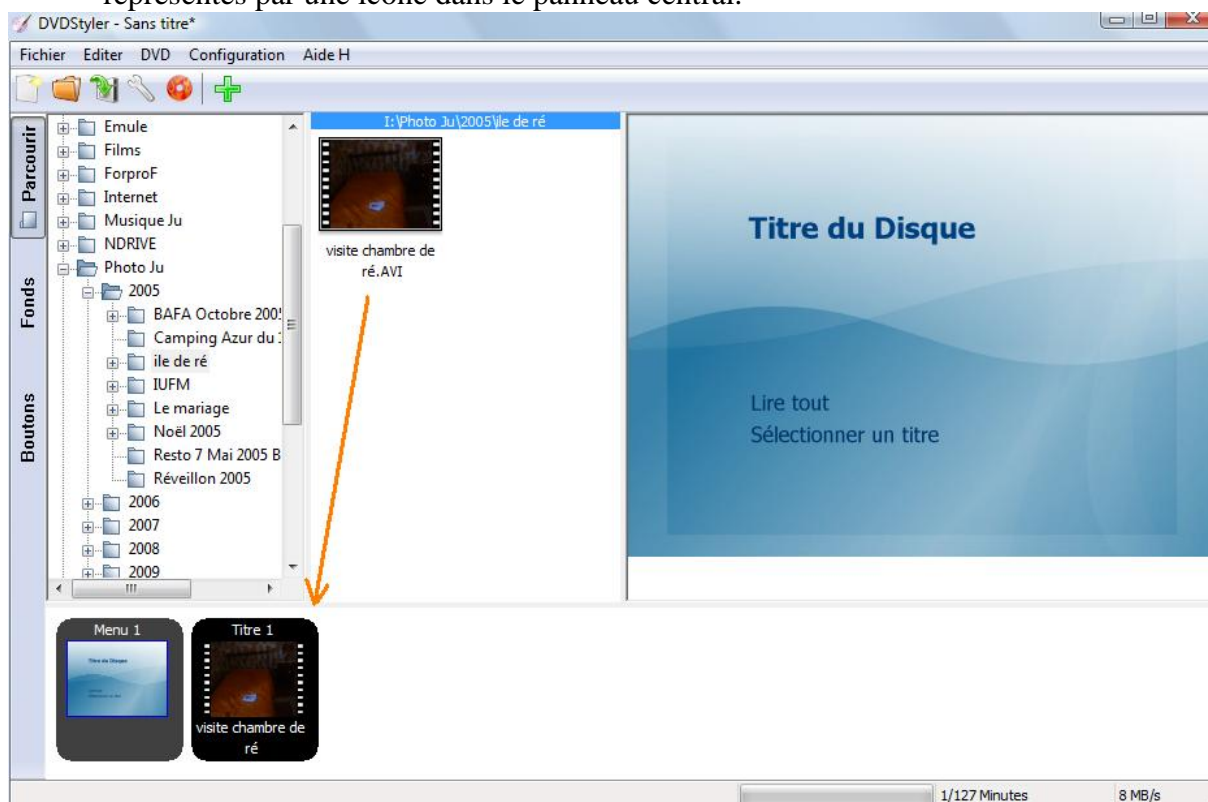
représentés par une icône dans le panneau central.

DVDStyler - Sans titre*

Fichier Editer DVD Configuration Aide H

Parcourir
Fonds
Boutons

Emule
Films
ForproF
Internet
Musique Ju
NDRIVE
Photo Ju
2005
BAFA Octobre 200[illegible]
Camping Azur du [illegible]
ile de ré
IUFM
Le mariage
Noël 2005
Resto 7 Mai 2005 B
Réveillon 2005
2006
2007
2008
2009

I:\Photo Ju\2005\ile de ré

visite chambre de ré.AVI

Titre du Disque

Lire tout
Sélectionner un titre

Menu 1
Titre du Disque

Titre 1
visite chambre de ré

1/127 Minutes
8 MB/s